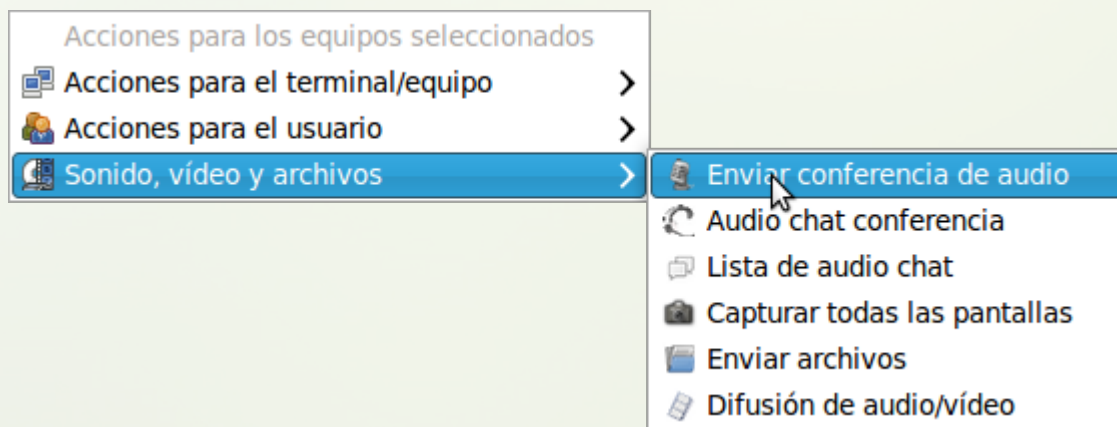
Acciones para los equipos seleccionados
Acciones para el terminal/equipo
Acciones para el usuario
Sonido, vídeo y archivos

Enviar conferencia de audio
Audio chat conferencia
Lista de audio chat
Capturar todas las pantallas
Enviar archivos
Difusión de audio/vídeo